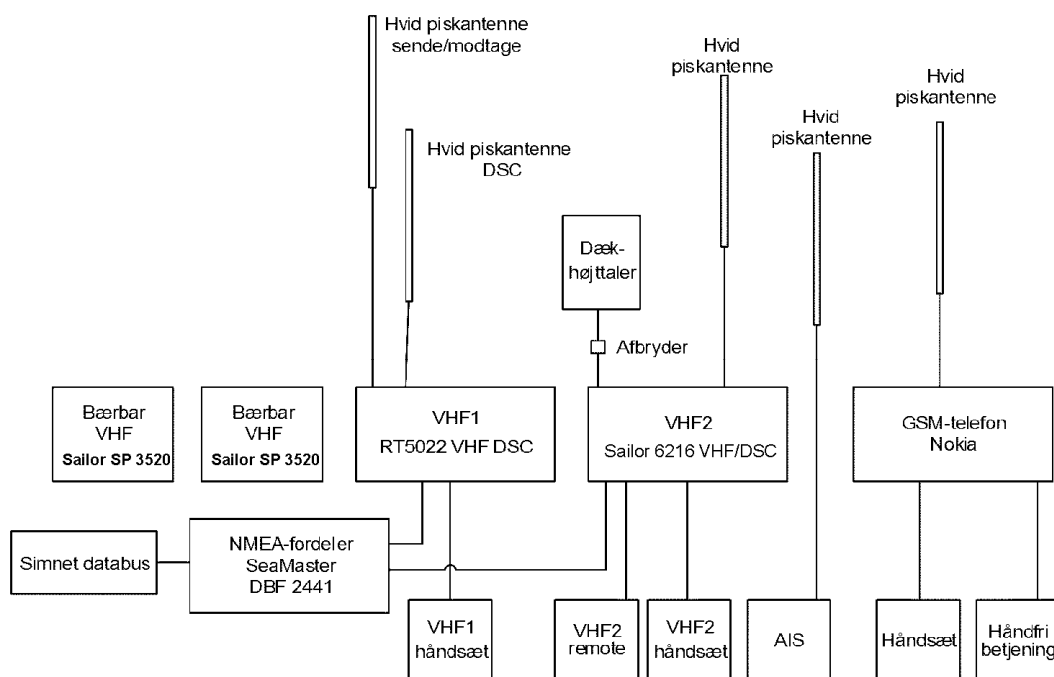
Hvid piskantenne sende/modtage

Hvid piskantenne DSC

Hvid piskantenne

Hvid piskantenne

Hvid piskantenne

Dæk-højttaler

Afbryder

Bærbar VHF Sailor SP 3520

Bærbar VHF Sailor SP 3520

VHF1 RT5022 VHF DSC

VHF2 Sailor 6216 VHF/DSC

GSM-telefon Nokia

Simnet databus

NMEA-fordeler SeaMaster DBF 2441

VHF1 håndsæt

VHF2 remote

VHF2 håndsæt

AIS

Håndsæt

Håndfri betjening